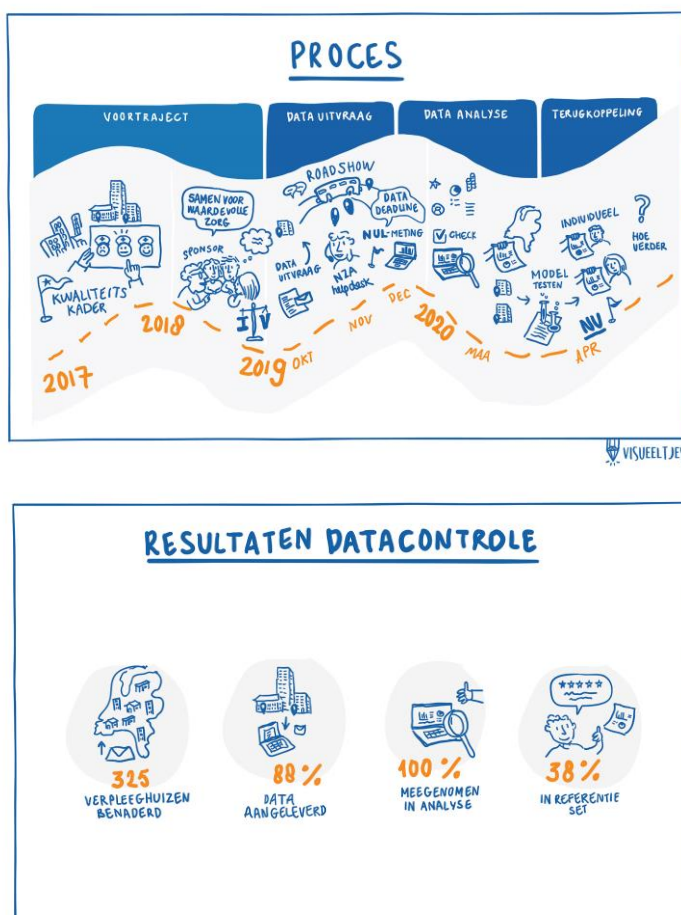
PROCES

VOORTRAJECT

DATA UITVRAAG

DATA ANALYSE

TERUGKOPPELING

KWALITEITS KADER

2017

2018

SAMEN VOOR WAARDEVOLLE ZORG

SPONSOR

2019 OKT

ROADSHOW

DATA UITVRAAG

NZA helpdesk

DATA DEADLINE

NUL-METING

NOV

DEC

CHECK

2020

MAA

MODEL TESTEN

INDIVIDUEEL

HOE VERDER

NU

APR

VISUEELTJE

RESULTATEN DATACONTROLE

325
VERPLEEGHUIZEN BENADERD

88%
DATA AANGELEVERD

100%
MEEGENOMEN IN ANALYSE

38%
IN REFERENTIE SET